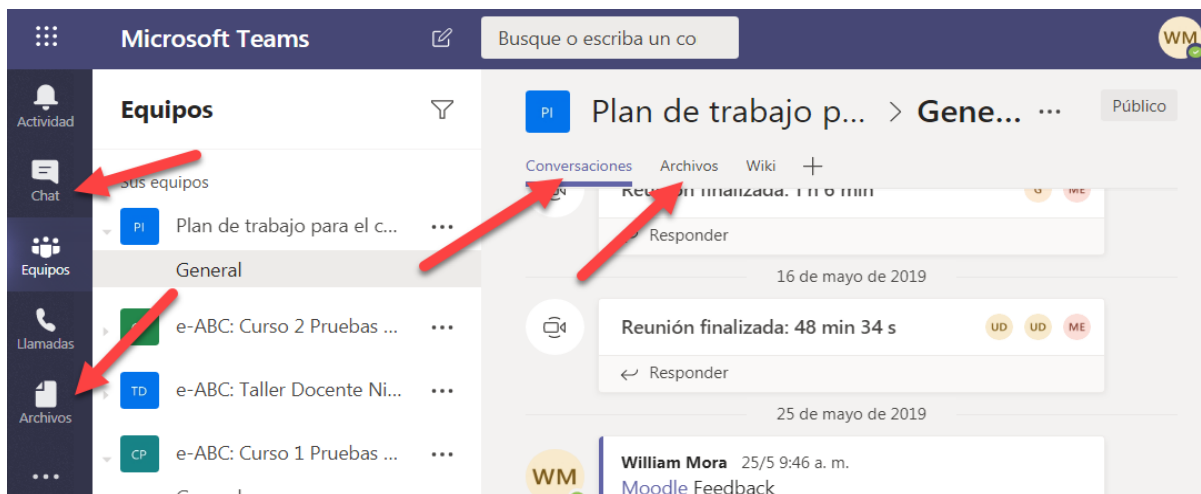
Microsoft Teams

Busque o escriba un co

WM

Actividad

Chat

Equipos

Llamadas

Archivos

...

Equipos

Sus equipos

PI Plan de trabajo para el c... ...

General

e-ABC: Curso 2 Pruebas ... ...

TD e-ABC: Taller Docente Ni... ...

CP e-ABC: Curso 1 Pruebas ... ...

PI Plan de trabajo p... > Gene... ...

Público

Conversaciones Archivos Wiki +

Reunión finalizada: 1 h 6 min

G ME

Responder

16 de mayo de 2019

Reunión finalizada: 48 min 34 s

UD UD ME

Responder

25 de mayo de 2019

WM

William Mora 25/5 9:46 a. m.

Moodle Feedback